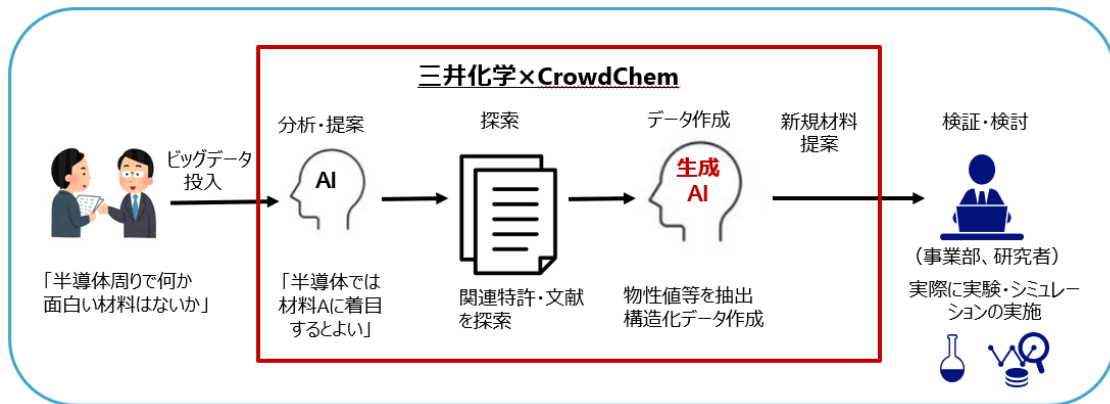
三井化学×CrowdChem

ビッグデータ投入

分析・提案

AI

探索

データ作成

生成AI

新規材料提案

検証・検討

「半導体周りで何か面白い材料はないか」

「半導体では材料Aに着目するとよい」

関連特許・文献を探索

物性値等を抽出構造化データ作成

（事業部、研究者）

実際に実験・シミュレーションの実施